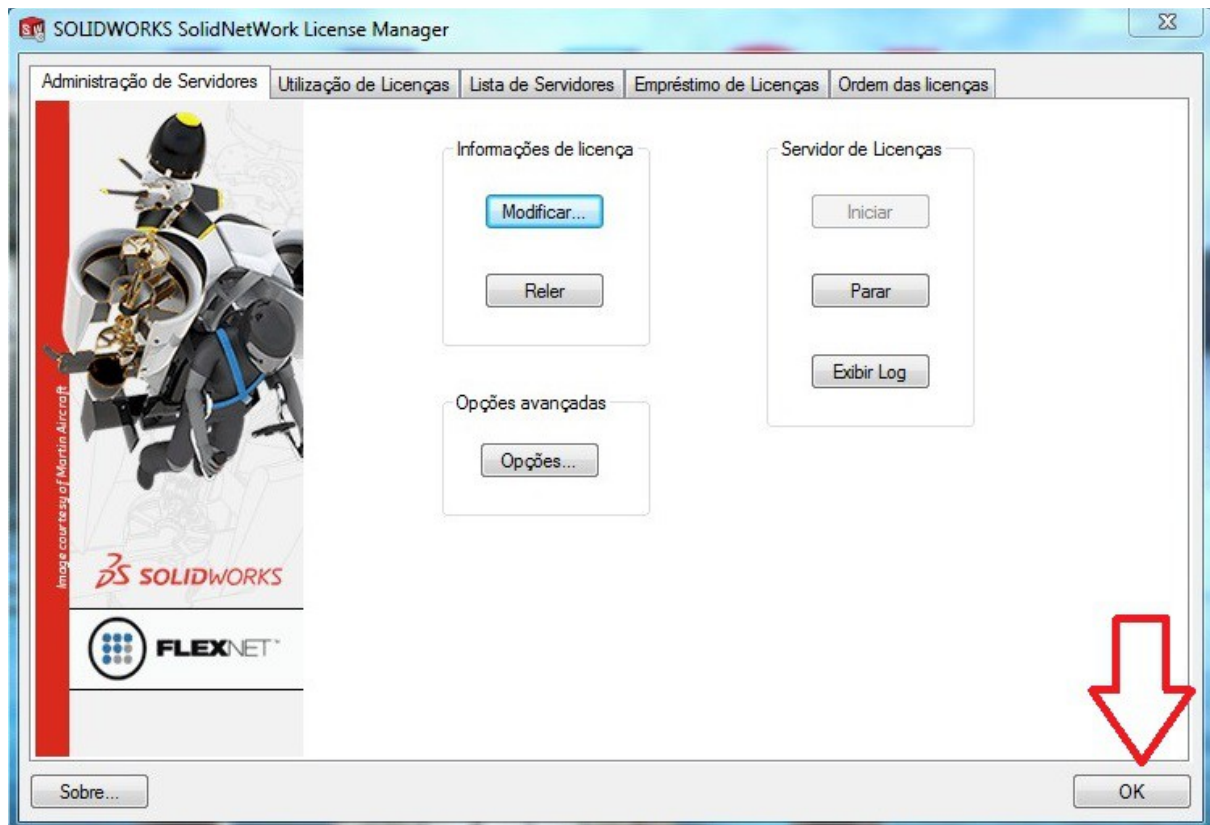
SOLIDWORKS SolidNetWork License Manager

Administração de Servidores | Utilização de Licenças | Lista de Servidores | Empréstimo de Licenças | Ordem das licenças

Image courtesy of Martin Aircraft

SOLIDWORKS

FLEXNET

Informações de licença

Modificar...

Reler

Opções avançadas

Opções...

Servidor de Licenças

Iniciar

Parar

Exibir Log

Sobre...

OK